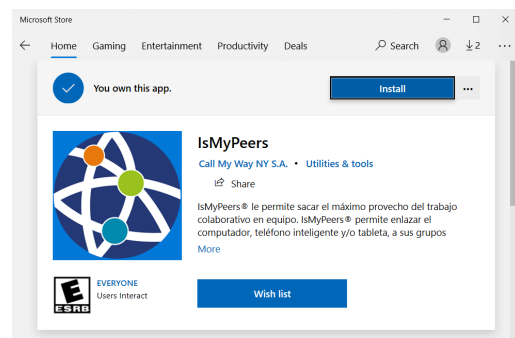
Microsoft Store

Home Gaming Entertainment Productivity Deals Search 2 ···

You own this app.

Install

···

IsMyPeers

Call My Way NY S.A. • Utilities & tools

Share

IsMyPeers® le permite sacar el máximo provecho del trabajo colaborativo en equipo. IsMyPeers® permite enlazar el computador, teléfono inteligente y/o tableta, a sus grupos

More

E
ESRB

EVERYONE
Users Interact

Wish list